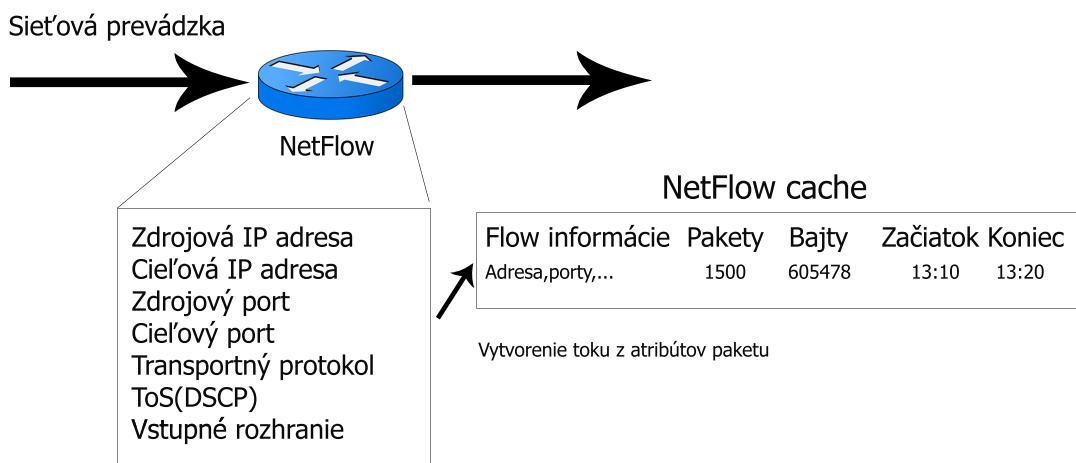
Sieťová prevádzka

NetFlow

Zdrojová IP adresa
Cieľová IP adresa
Zdrojový port
Cieľový port
Transportný protokol
ToS(DSCP)
Vstupné rozhranie

NetFlow cache

| Flow informácie | Pakety | Bajty | Začiatok | Koniec |
|---|---|---|---|---|
| Adresa,porty,... | 1500 | 605478 | 13:10 | 13:20 |

Vytvorenie toku z atribútov paketu